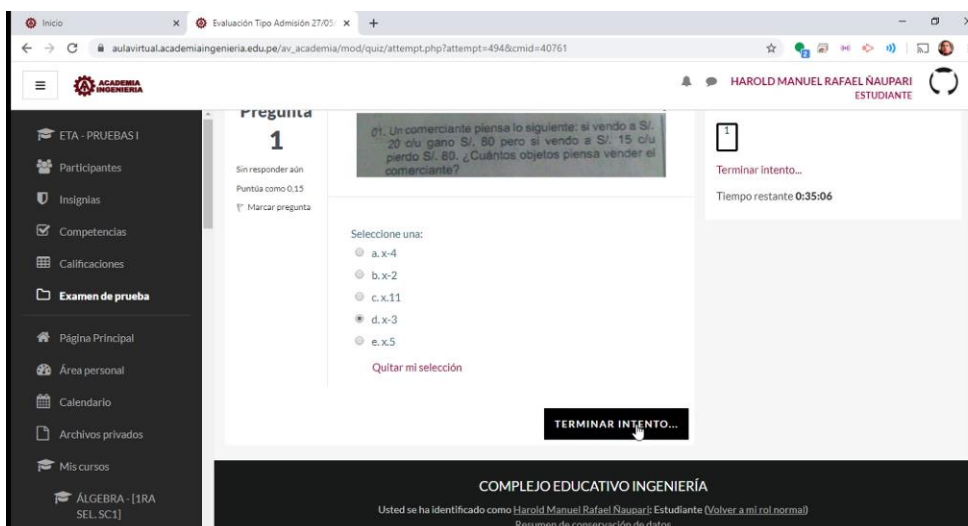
Inicio
Evaluación Tipo Admisión 27/05
aulavirtual.academiaingenieria.edu.pe/av_academia/mod/quiz/attempt.php?attempt=494&cmid=40761

ACADEMIA INGENIERIA
HAROLD MANUEL RAFAEL ÑAUPARI
ESTUDIANTE

ETA - PRUEBAS I
Participantes
Insignias
Competencias
Calificaciones
Examen de prueba
Página Principal
Área personal
Calendario
Archivos privados
Mis cursos
ÁLGEBRA - [1RA SEL. SC1]

Pregunta 1
Sin responder aún
Puntúa como 0,15
Marcar pregunta

01. Un comerciante piensa lo siguiente: si vendo a S/. 20 c/u gano S/. 80 pero si vendo a S/. 15 c/u pierdo S/. 80. ¿Cuántos objetos piensa vender el comerciante?

Seleccione una:
a. x-4
b. x-2
c. x.11
d. x-3
e. x.5
Quitar mi selección

TERMINAR INTENTO...

1
Terminar intento...
Tiempo restante 0:35:06

COMPLEJO EDUCATIVO INGENIERÍA
Usted se ha identificado como Harold Manuel Rafael Ñaupari: Estudiante (Volver a mi rol normal)
Resumen de conservación de datos